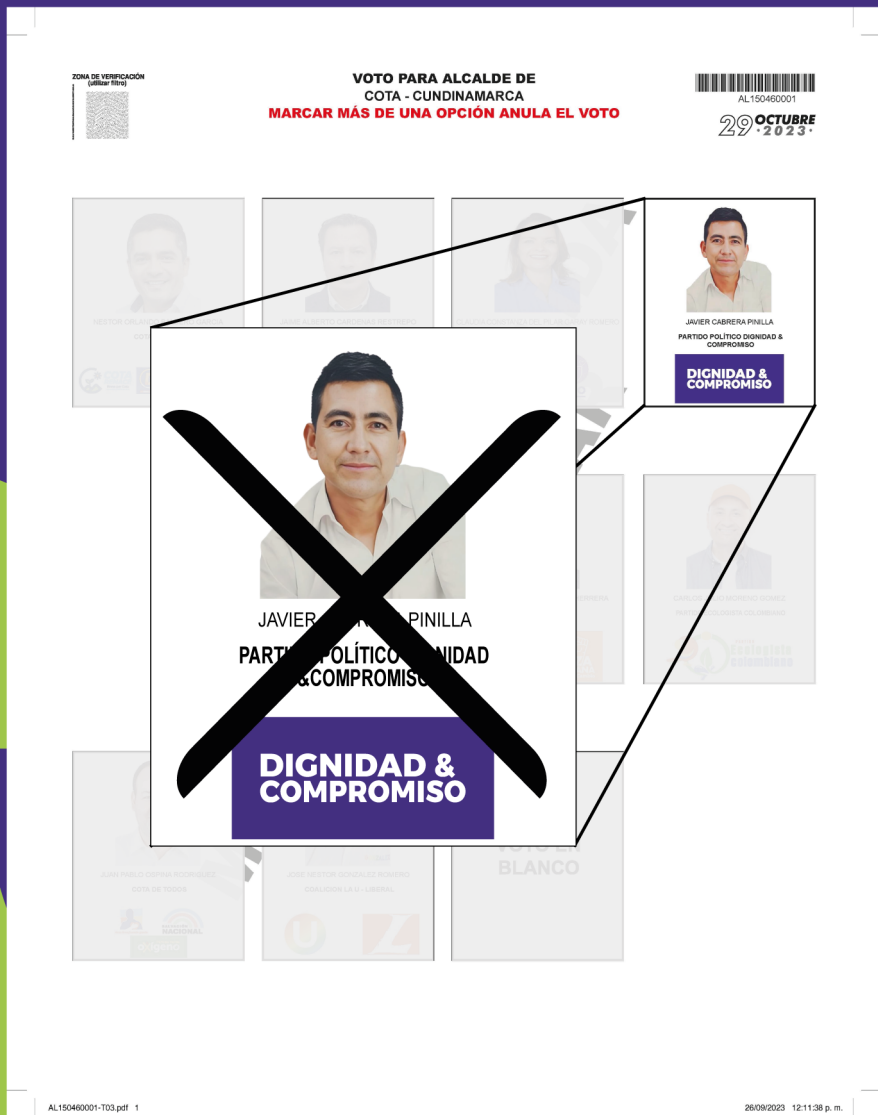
ZONA DE VERIFICACIÓN (utilizar filtro)

VOTO PARA ALCALDE DE
COTA - CUNDINAMARCA
MARCAR MÁS DE UNA OPCIÓN ANULA EL VOTO

AL150460001
29 OCTUBRE ·2023·

JAVIER CABRERA PINILLA
PARTIDO POLÍTICO DIGNIDAD & COMPROMISO
DIGNIDAD & COMPROMISO

JAVIER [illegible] PINILLA
PART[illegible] POLÍTICO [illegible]NIDAD &COMPROMISO
DIGNIDAD & COMPROMISO

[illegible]
VOTO EN BLANCO

AL150460001-T03.pdf 1
26/09/2023 12:11:38 p. m.